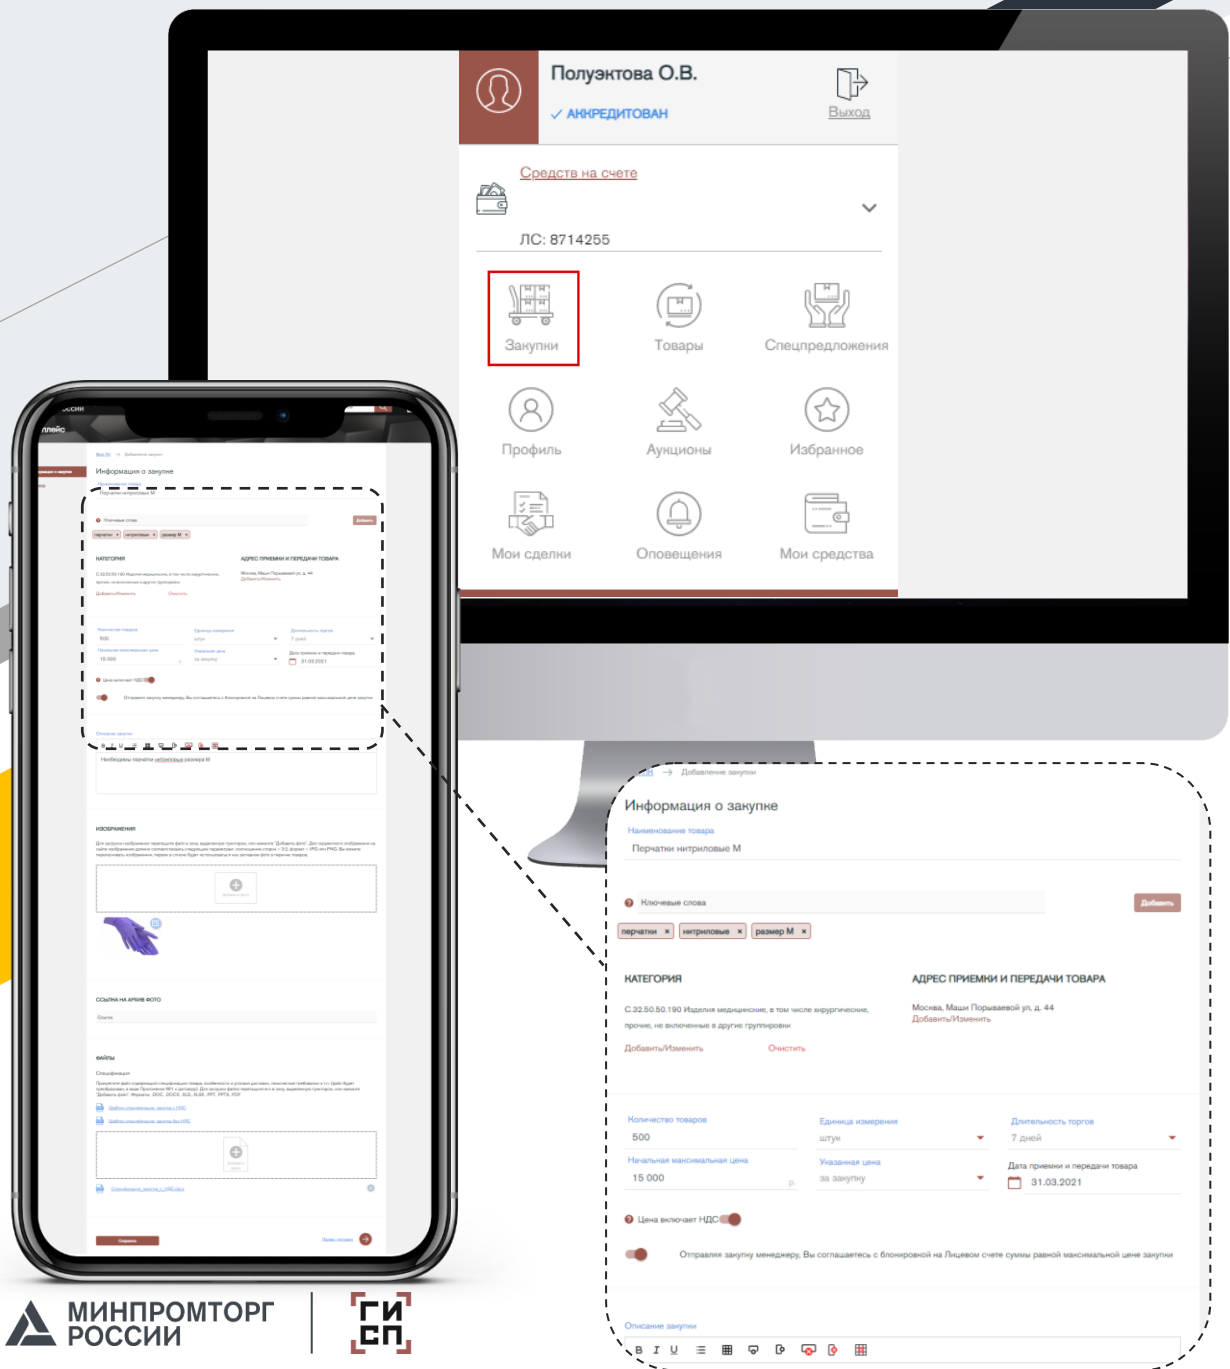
Полуэктова О.В.
✓ АККРЕДИТОВАН
Выход

Средств на счете
ЛС: 8714255

Закупки
Товары
Спецпредложения
Профиль
Аукционы
Избранное
Мои сделки
Оповещения
Мои средства

Добавление закупки
Информация о закупке
Наименование товара
Перчатки нитриловые М
Ключевые слова
Добавить
перчатки × нитриловые × размер М ×
КАТЕГОРИЯ
С.32.50.50.190 Изделия медицинские, в том числе хирургические, прочие, не включенные в другие группировки
Добавить/Изменить
Очистить
АДРЕС ПРИЕМКИ И ПЕРЕДАЧИ ТОВАРА
Москва, Маши Порываевой ул, д. 44
Добавить/Изменить
Количество товаров
500
Единица измерения
штук
Длительность торгов
7 дней
Начальная максимальная цена
15 000
р.
Указанная цена
за закупку
Дата приемки и передачи товара
31.03.2021
Цена включает НДС
Отправляя закупку менеджеру, Вы соглашаетесь с блокировкой на Лицевом счете суммы равной максимальной цене закупки
Описание закупки
B I U

Необходимы перчатки нитриловые размера М
ИЗОБРАЖЕНИЯ
ССЫЛКА НА АРХИВ ФОТО
ФАЙЛЫ
Спецификация
Сохранить

МИНПРОМТОРГ РОССИИ
ГИСП